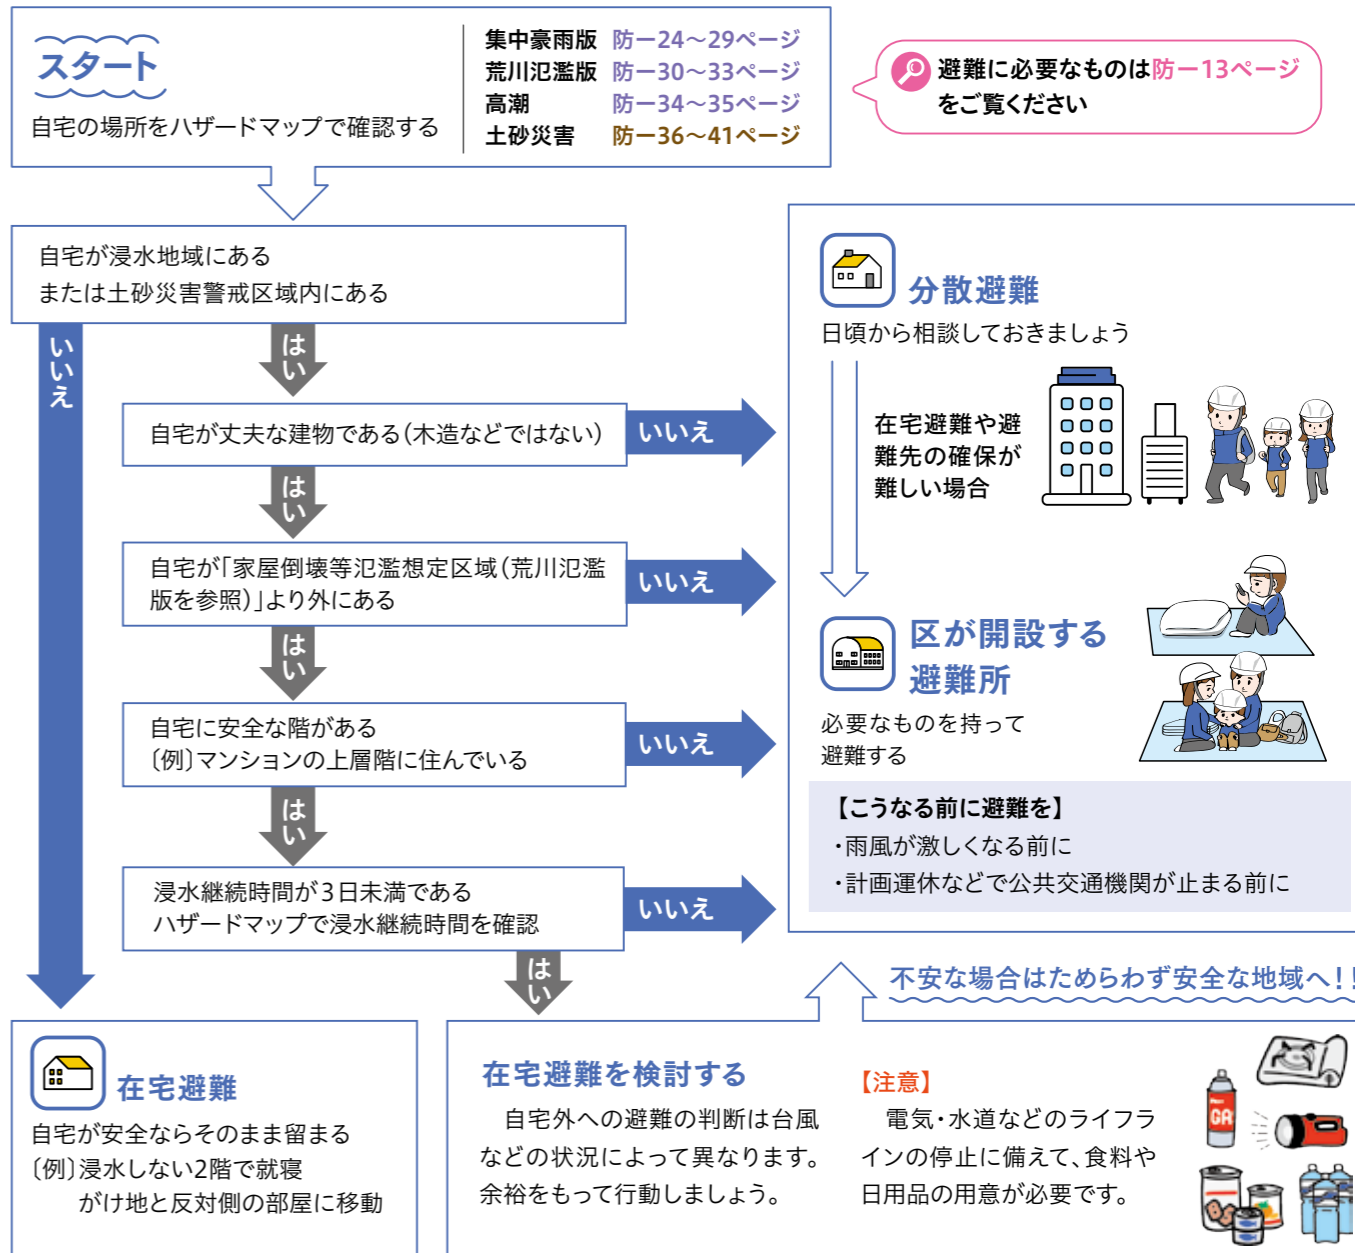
スタート
自宅の場所をハザードマップで確認する

集中豪雨版 防ー24～29ページ
荒川氾濫版 防ー30～33ページ
高潮 防ー34～35ページ
土砂災害 防ー36～41ページ

避難に必要なものは防ー13ページをご覧ください

自宅が浸水地域にある
または土砂災害警戒区域内にある

いいえ

はい

自宅が丈夫な建物である(木造などではない)

いいえ

はい

自宅が「家屋倒壊等氾濫想定区域(荒川氾濫版を参照)」より外にある

いいえ

はい

自宅に安全な階がある
〔例〕マンションの上層階に住んでいる

いいえ

はい

浸水継続時間が3日未満である
ハザードマップで浸水継続時間を確認

いいえ

はい

分散避難
日頃から相談しておきましょう

在宅避難や避難先の確保が難しい場合

区が開設する避難所
必要なものを持って避難する

【こうなる前に避難を】
・雨風が激しくなる前に
・計画運休などで公共交通機関が止まる前に

不安な場合はためらわず安全な地域へ!!

在宅避難
自宅が安全ならそのまま留まる
〔例〕浸水しない2階で就寝
がけ地と反対側の部屋に移動

在宅避難を検討する
自宅外への避難の判断は台風などの状況によって異なります。余裕をもって行動しましょう。

【注意】
電気・水道などのライフラインの停止に備えて、食料や日用品の用意が必要です。

GA